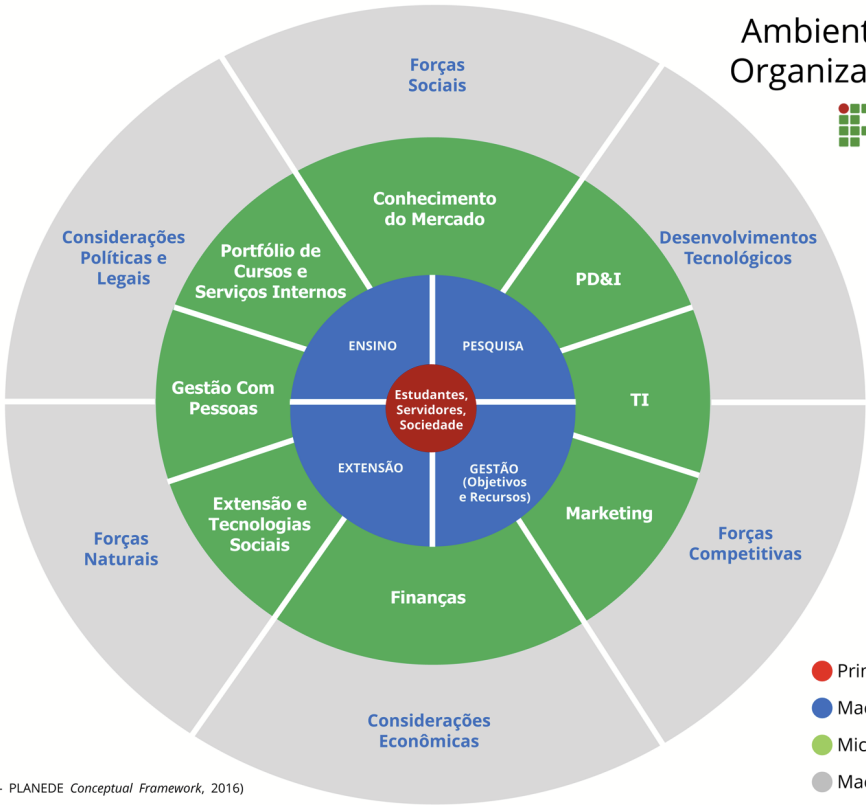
Ambient
Organiza

Forças Sociais

Considerações Políticas e Legais

Desenvolvimentos Tecnológicos

Conhecimento do Mercado

Portfólio de Cursos e Serviços Internos

PD&I

ENSINO

PESQUISA

Estudantes, Servidores, Sociedade

Gestão Com Pessoas

TI

EXTENSÃO

GESTÃO (Objetivos e Recursos)

Extensão e Tecnologias Sociais

Marketing

Forças Naturais

Forças Competitivas

Finanças

Considerações Econômicas

Prin

Mac

Mic

Mac

- PLANEDE *Conceptual Framework*, 2016)